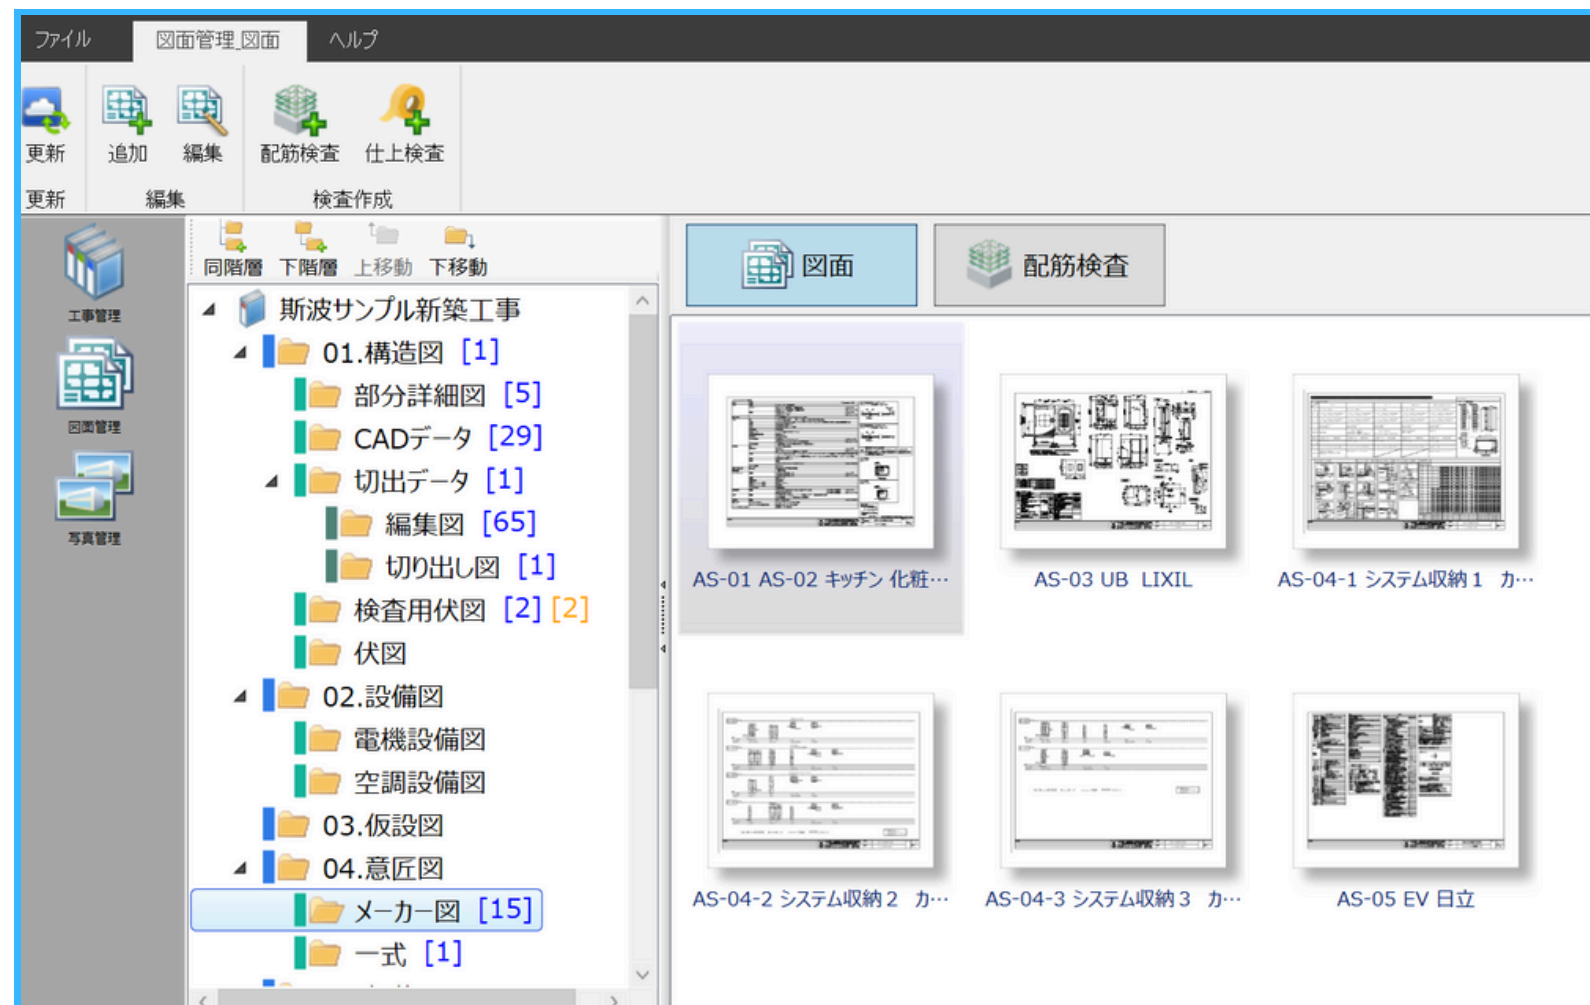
ファイル 図面管理_図面 ヘルプ

更新 追加 編集 配筋検査 仕上検査

更新 編集 検査作成

工事管理
図面管理
写真管理

同階層 下階層 上移動 下移動

斯波サンプル新築工事
01.構造図 [1]
部分詳細図 [5]
CADデータ [29]
切出データ [1]
編集図 [65]
切り出し図 [1]
検査用伏図 [2] [2]
伏図
02.設備図
電機設備図
空調設備図
03.仮設図
04.意匠図
メーカー図 [15]
一式 [1]

図面 配筋検査

AS-01 AS-02 キッチン 化粧…
AS-03 UB LIXIL
AS-04-1 システム収納 1 カ…
AS-04-2 システム収納 2 カ…
AS-04-3 システム収納 3 カ…
AS-05 EV 日立